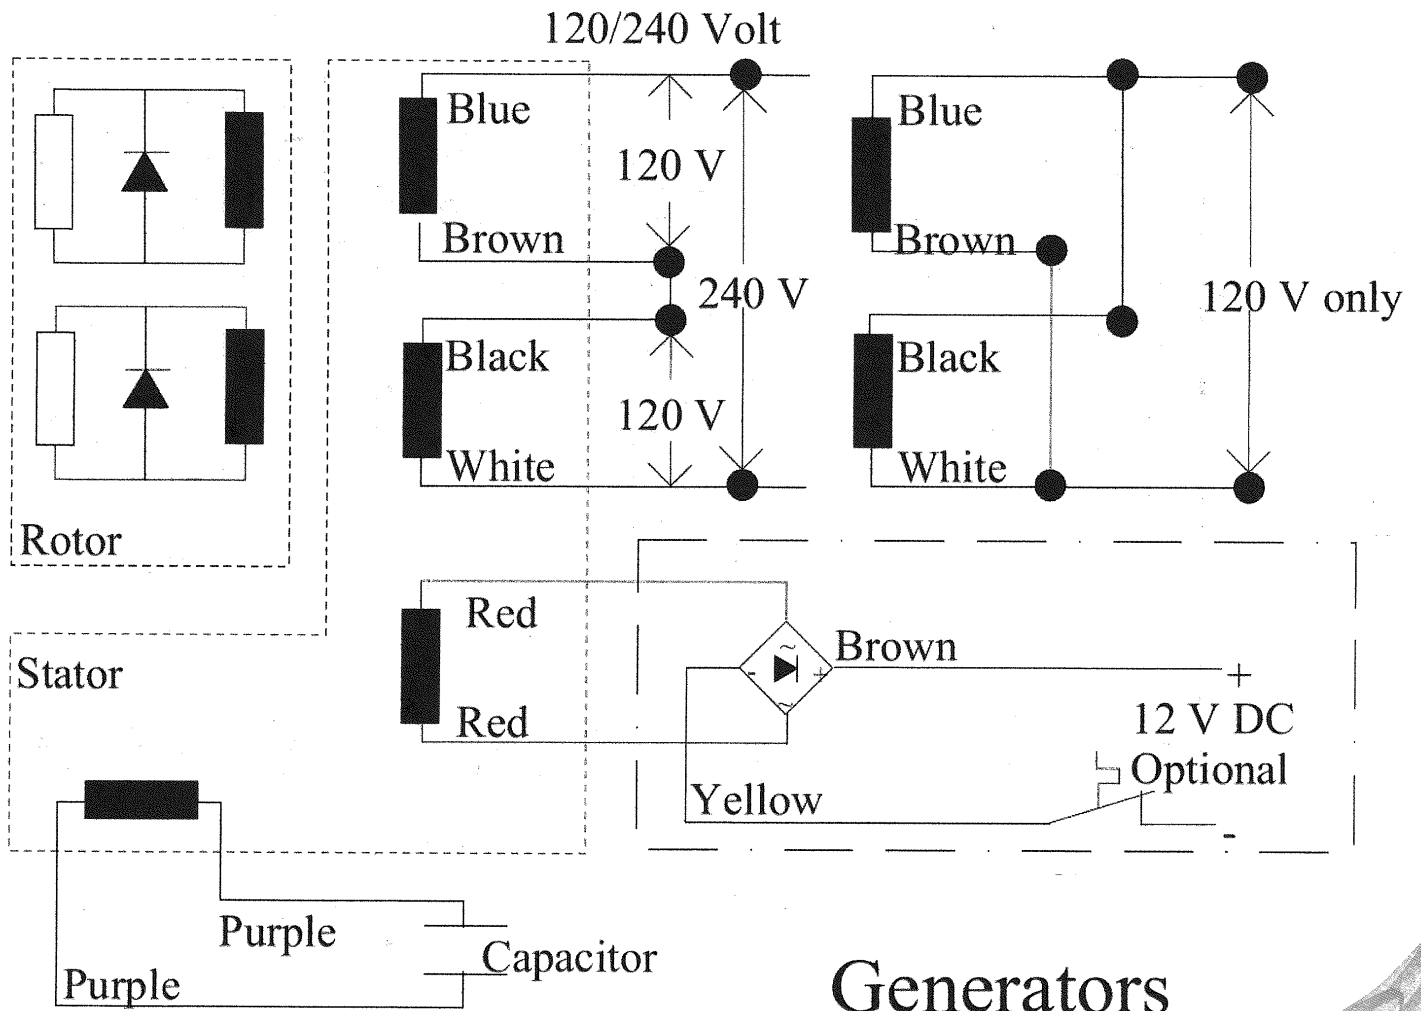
120/240 Volt

Blue

120 V

Brown

240 V

Black

120 V

White

Blue

Brown

120 V only

Black

White

Rotor

Stator

Red

Brown

+

Red

12 V DC

Optional

Yellow

-

Purple

Capacitor

Purple

Generators